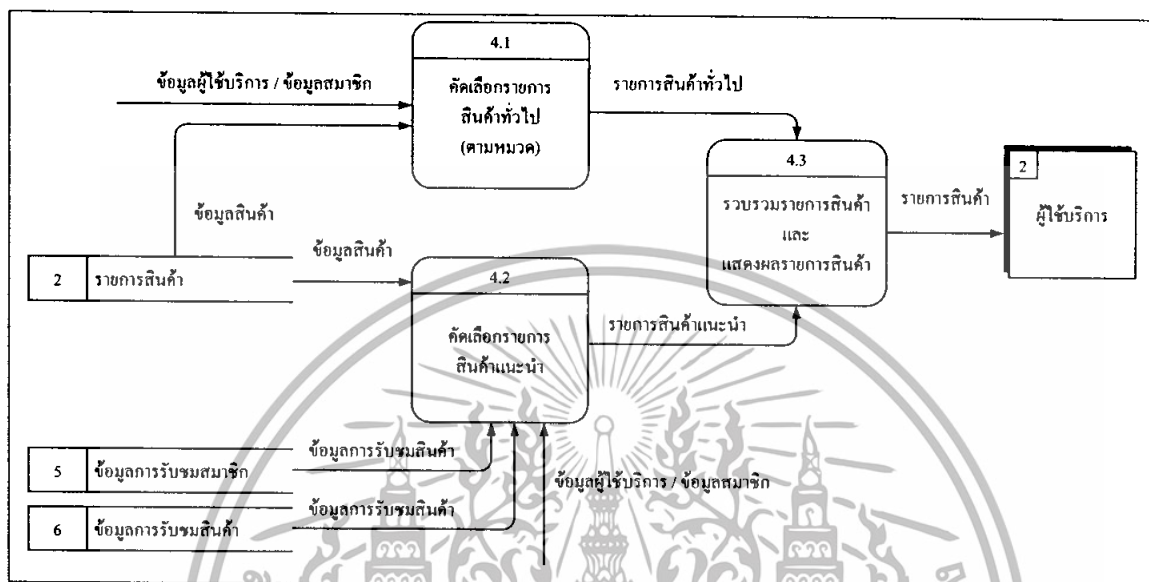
4.1

คัดเลือกรายการสินค้าทั่วไป (ตามหมวด)

ข้อมูลผู้ใช้บริการ / ข้อมูลสมาชิก

รายการสินค้าทั่วไป

4.3

รวบรวมรายการสินค้า และ แสดงผลรายการสินค้า

รายการสินค้า

2

ผู้ใช้บริการ

ข้อมูลสินค้า

ข้อมูลสินค้า

2 | รายการสินค้า

4.2

คัดเลือกรายการสินค้าแนะนำ

รายการสินค้าแนะนำ

ข้อมูลการรับชมสินค้า

5 | ข้อมูลการรับชมสมาชิก

ข้อมูลผู้ใช้บริการ / ข้อมูลสมาชิก

ข้อมูลการรับชมสินค้า

6 | ข้อมูลการรับชมสินค้า